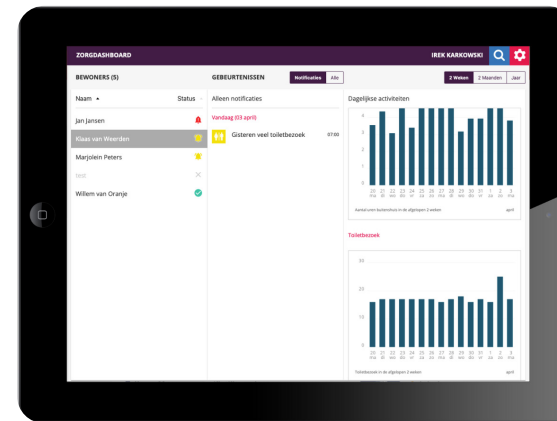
ZORGDASHBOARD

IREK KARKOWSKI

BEWONERS (5)

Naam ▲

Status

Jan Jansen

Klaas van Weerden

Marjolein Peters

test

Willem van Oranje

GEBEURTENISSEN

Notificaties

Alle

Alleen notificaties

Vandaag (03 april)

Gisteren veel toiletbezoek

07:00

2 Weken

3 Maanden

Jaar

Dagelijkse activiteiten

4

3

2

1

0

20 21 22 23 24 25 26 27 28 29 30 31 1 2 3

ma di wo do vr za zo ma di wo do vr za zo ma

Aantal uren buitenshuis in de afgelopen 2 weken

april

Toiletbezoek

30

20

10

0

20 21 22 23 24 25 26 27 28 29 30 31 1 2 3

ma di wo do vr za zo ma di wo do vr za zo ma

Toiletbezoek in de afgelopen 2 weken

april